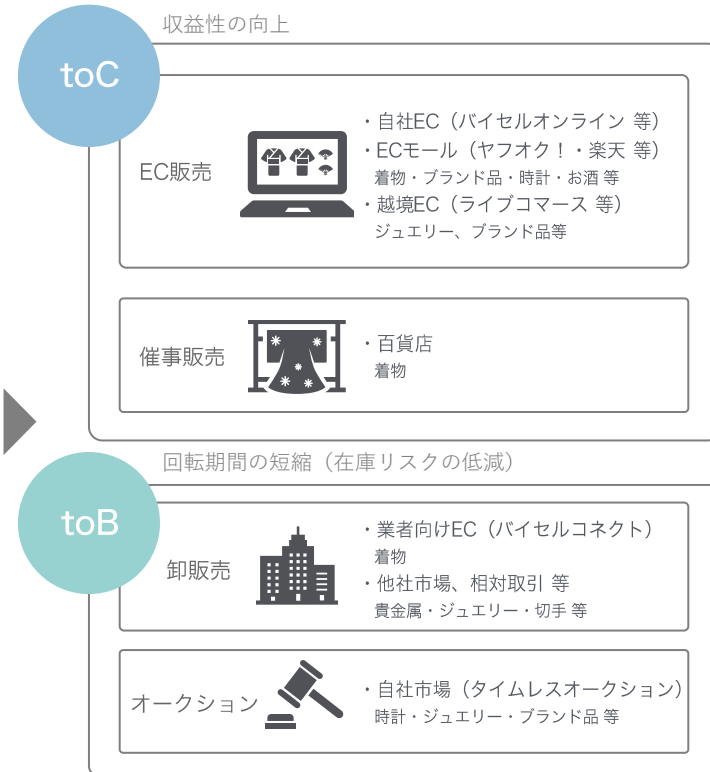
toC

収益性の向上

EC販売

・自社EC（バイセルオンライン 等）
・ECモール（ヤフオク！・楽天 等）
着物・ブランド品・時計・お酒 等
・越境EC（ライブコマース 等）
ジュエリー、ブランド品等

催事販売

・百貨店
着物

toB

回転期間の短縮（在庫リスクの低減）

卸販売

・業者向けEC（バイセルコネクト）
着物
・他社市場、相対取引 等
貴金属・ジュエリー・切手 等

オークション

・自社市場（タイムレスオークション）
時計・ジュエリー・ブランド品 等